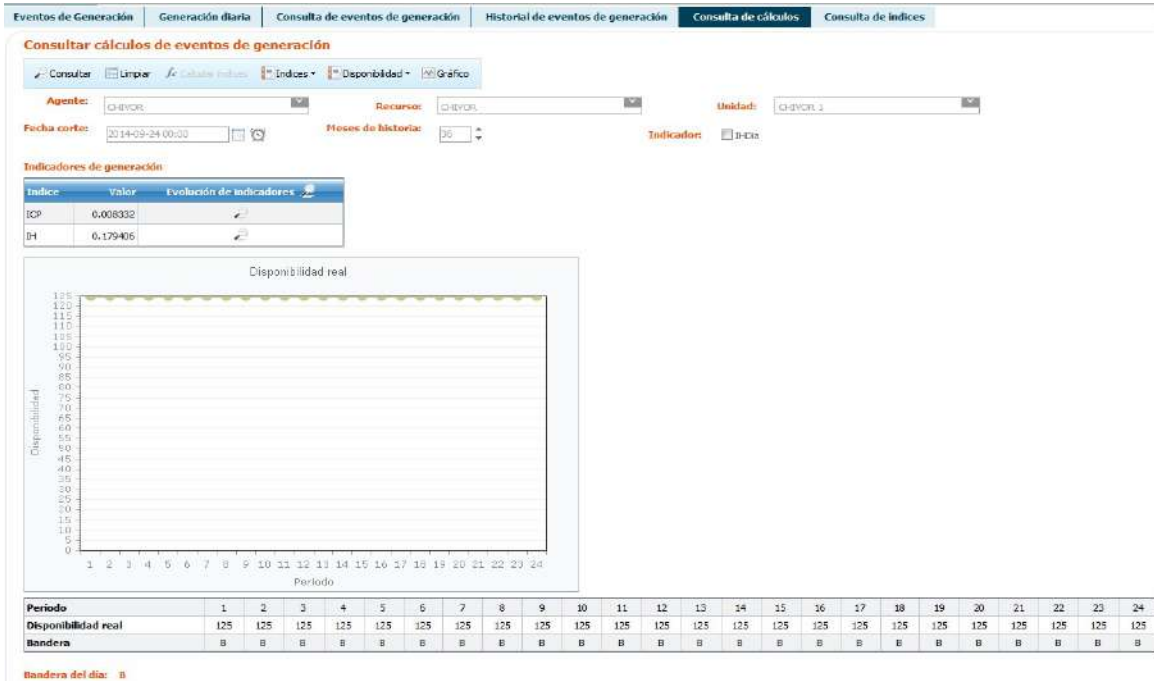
Eventos de Generación | Generación diaria | Consulta de eventos de generación | Historial de eventos de generación | Consulta de cálculos | Consulta de indices

Consultar cálculos de eventos de generación

Consultar | Limpiar | Calcular índices | Indices | Disponibilidad | Gráfico

Agente: CHIVOR
Recurso: CHIVOR
Unidad: CHIVOR 1
Fecha corte: 2014-09-24 00:00
Meses de historia: 36
Indicador: IHDia

Indicadores de generación

| Indice | Valor | Evolución de indicadores |
|---|---|---|
| ICP | 0.008332 | |
| IH | 0.179406 | |

Disponibilidad real

Disponibilidad

125 120 115 110 105 100 95 90 85 80 75 70 65 60 55 50 45 40 35 30 25 20 15 10 5 0

1 2 3 4 5 6 7 8 9 10 11 12 13 14 15 16 17 18 19 20 21 22 23 24

Periodo

| Periodo | 1 | 2 | 3 | 4 | 5 | 6 | 7 | 8 | 9 | 10 | 11 | 12 | 13 | 14 | 15 | 16 | 17 | 18 | 19 | 20 | 21 | 22 | 23 | 24 |
|---|---|---|---|---|---|---|---|---|---|---|---|---|---|---|---|---|---|---|---|---|---|---|---|---|
| Disponibilidad real | 125 | 125 | 125 | 125 | 125 | 125 | 125 | 125 | 125 | 125 | 125 | 125 | 125 | 125 | 125 | 125 | 125 | 125 | 125 | 125 | 125 | 125 | 125 | 125 |
| Bandera | B | B | B | B | B | B | B | B | B | B | B | B | B | B | B | B | B | B | B | B | B | B | B | B |

Bandera del día: B